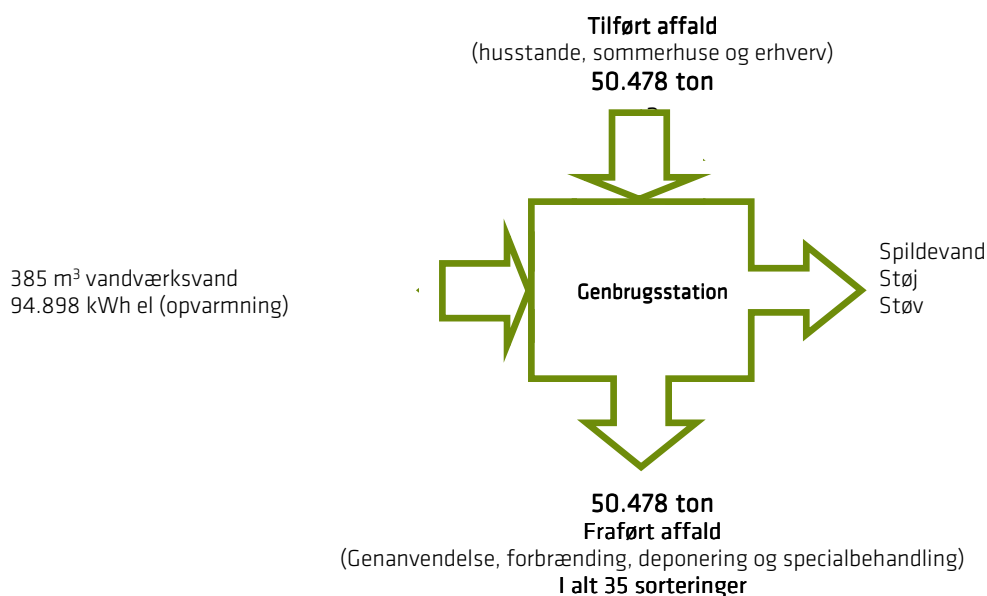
Tilført affald
(husstande, sommerhuse og erhverv)
50.478 ton

385 m$^3$ vandværksvand
94.898 kWh el (opvarmning)

Genbrugsstation

Spildevand
Støj
Støv

50.478 ton
Fraført affald
(Genanvendelse, forbrænding, deponering og specialbehandling)
I alt 35 sorteringer